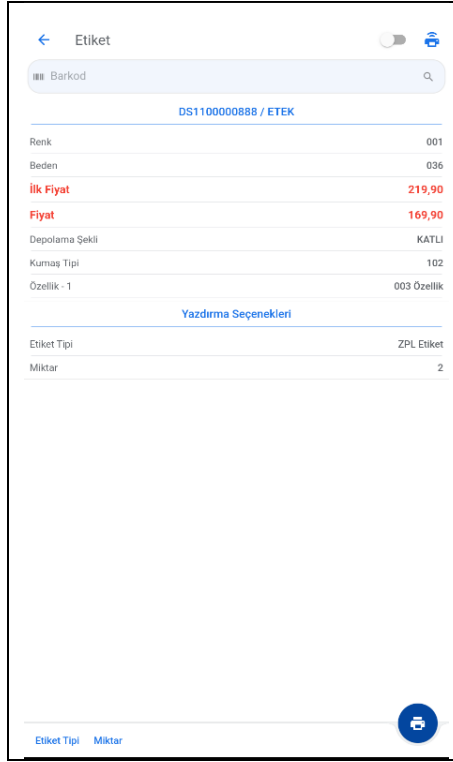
Etiket

Barkod

DS1100000888 / ETEK

| | |
|---|---|
| Renk | 001 |
| Beden | 036 |
| İlk Fiyat | 219,90 |
| Fiyat | 169,90 |
| Depolama Şekli | KATLI |
| Kumaş Tipi | 102 |
| Özellik - 1 | 003 Özellik |

Yazdırma Seçenekleri

| | |
|---|---|
| Etiket Tipi | ZPL Etiket |
| Miktar | 2 |

Etiket Tipi Miktar